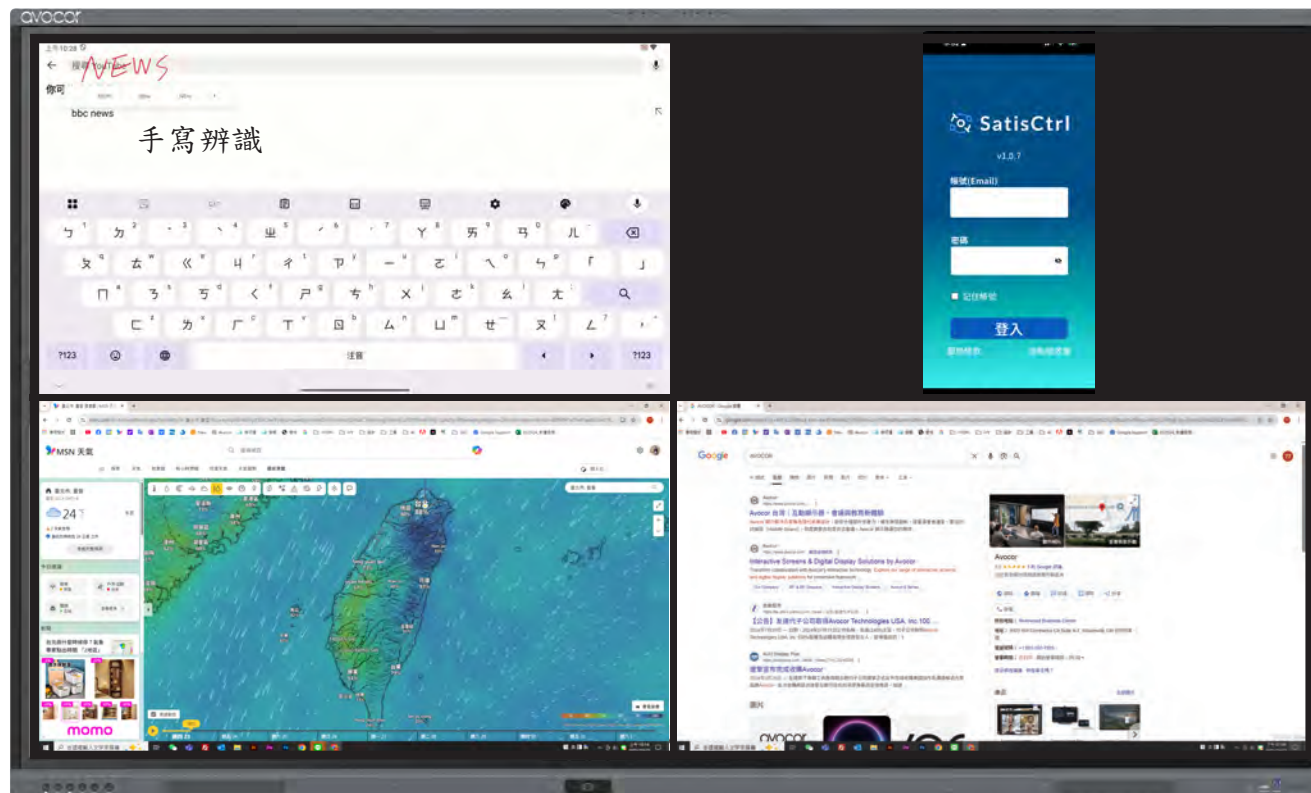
avocor

上午10:28

NEWS

搜尋 YouTube

你可

bbc news

手寫辨識

ㄅ ㄉ ˇ ˋ ㄓ ˊ ˙ ㄚ ㄞ ㄢ ㄦ

ㄆ ㄊ ㄍ ㄐ ㄔ ㄗ ㄧ ㄛ ㄟ ㄣ 「 」

ㄇ ㄋ ㄎ ㄑ ㄕ ㄘ ㄨ ㄜ ㄠ ㄤ

ㄈ ㄌ ㄏ ㄒ ㄖ ㄙ ㄩ ㄝ ㄡ ㄥ

?123 注音 ?123

SatisCtrl

v1.0.7

帳號(Email)

密碼

記住帳號

登入

MSN 天氣

momo

Google

avocor

Avocor 台灣｜互動顯示器，會議與教育新體驗

Interactive Screens & Digital Display Solutions by Avocor

【公告】友達子公司收購Avocor Technologies USA, Inc.100 ...

友達宣布完成收購Avocor

圖片

Avocor

avocor